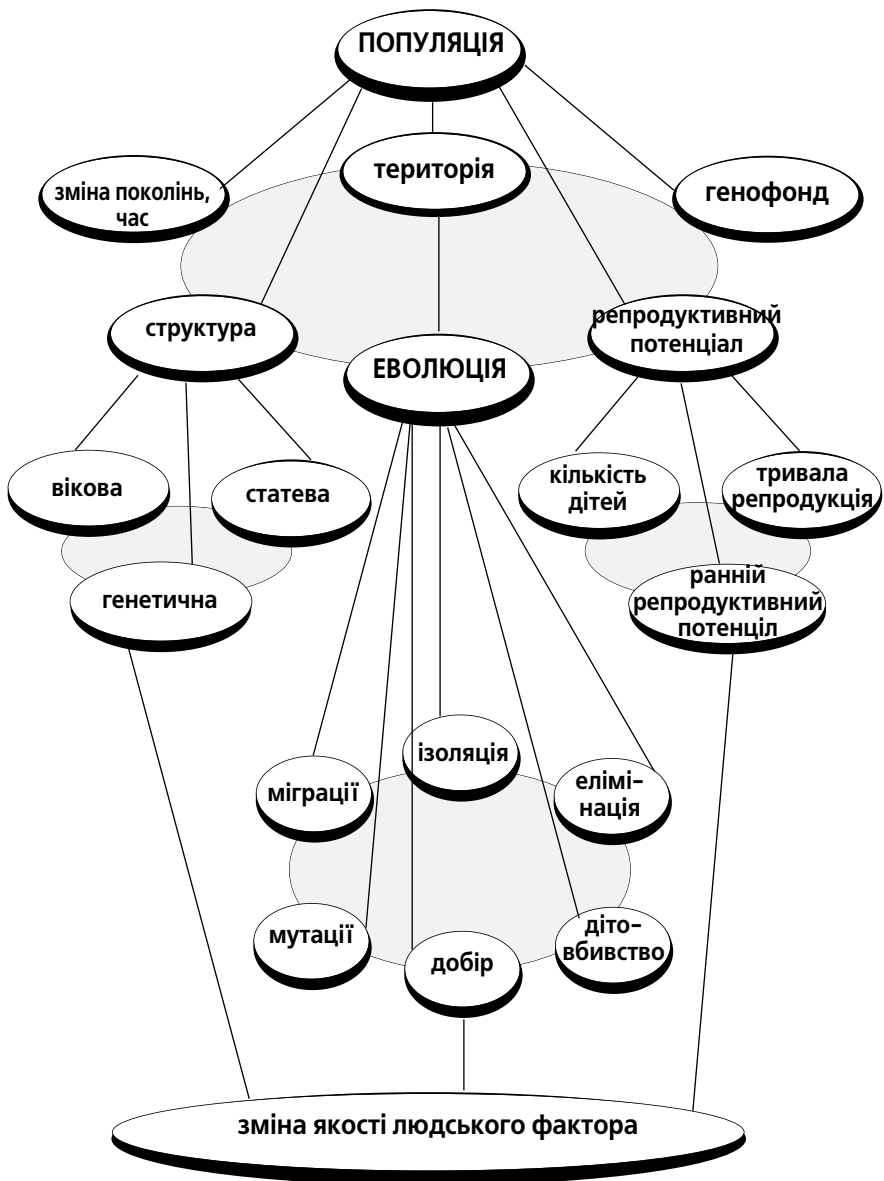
ПОПУЛЯЦІЯ

зміна поколінь, час

територія

генофонд

структура

ЕВОЛЮЦІЯ

репродуктивний потенціал

вікова

статева

генетична

кількість дітей

тривала репродукція

ранній репродуктивний потенціл

ізоляція

міграції

елімінація

мутації

добір

дітовбивство

зміна якості людського фактора